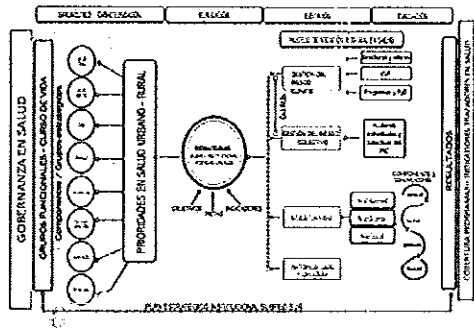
ESPACIO - POBLACIÓN | EJE | EJES | EJES

GOBERNANZA EN SALUD

GRUPOS POBLACIONALES - CURSO DE VIDA

PRIORIDADES EN SALUD URBANO - RURAL

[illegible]

OBJETIVOS | METAS | INDICADORES

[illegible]

GESTIÓN DEL RIESGO

GESTIÓN DEL RIESGO COLECTIVO

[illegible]

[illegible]

RESULTADOS

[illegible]

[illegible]